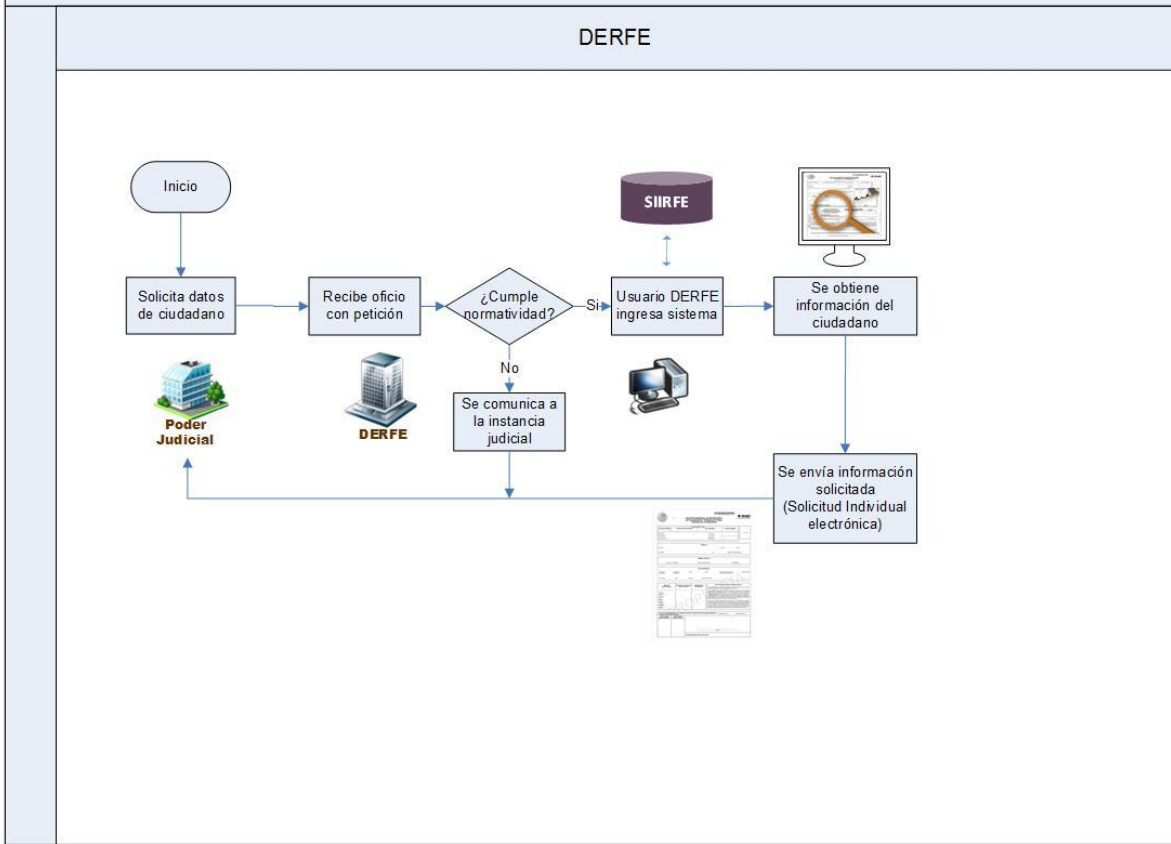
DERFE

Inicio

SIIRFE

Solicita datos de ciudadano

Recibe oficio con petición

¿Cumple normatividad?

Si

Usuario DERFE ingresa sistema

Se obtiene información del ciudadano

No

Poder Judicial

DERFE

Se comunica a la instancia judicial

Se envía información solicitada (Solicitud Individual electrónica)